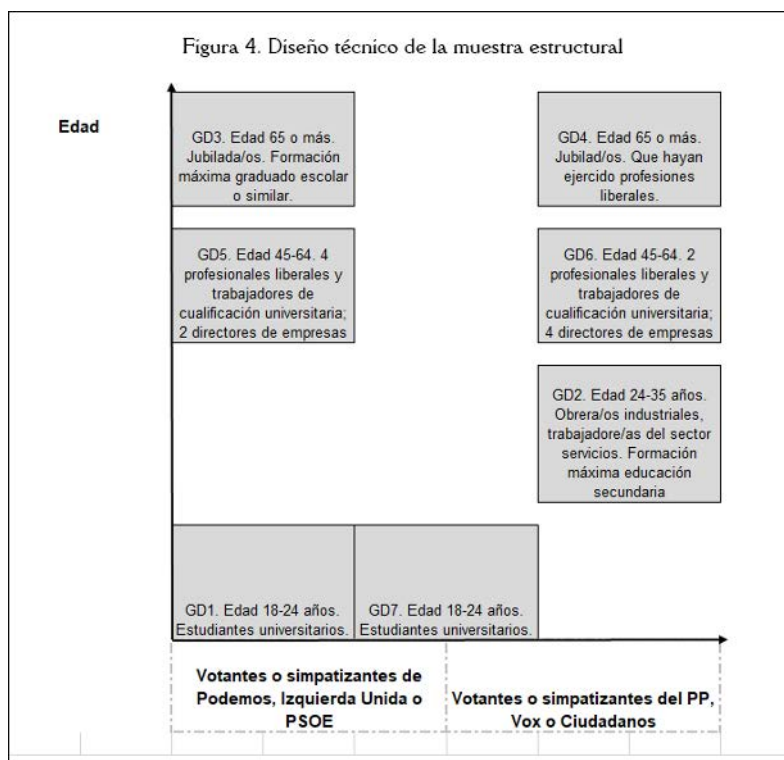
Figura 4. Diseño técnico de la muestra estructural

Edad

GD3. Edad 65 o más. Jubilada/os. Formación máxima graduado escolar o similar.

GD4. Edad 65 o más. Jubilad/os. Que hayan ejercido profesiones liberales.

GD5. Edad 45-64. 4 profesionales liberales y trabajadores de cualificación universitaria; 2 directores de empresas

GD6. Edad 45-64. 2 profesionales liberales y trabajadores de cualificación universitaria; 4 directores de empresas

GD2. Edad 24-35 años. Obrera/os industriales, trabajadore/as del sector servicios. Formación máxima educación secundaria

GD1. Edad 18-24 años. Estudiantes universitarios.

GD7. Edad 18-24 años. Estudiantes universitarios.

Votantes o simpatizantes de Podemos, Izquierda Unida o PSOE

Votantes o simpatizantes del PP, Vox o Ciudadanos